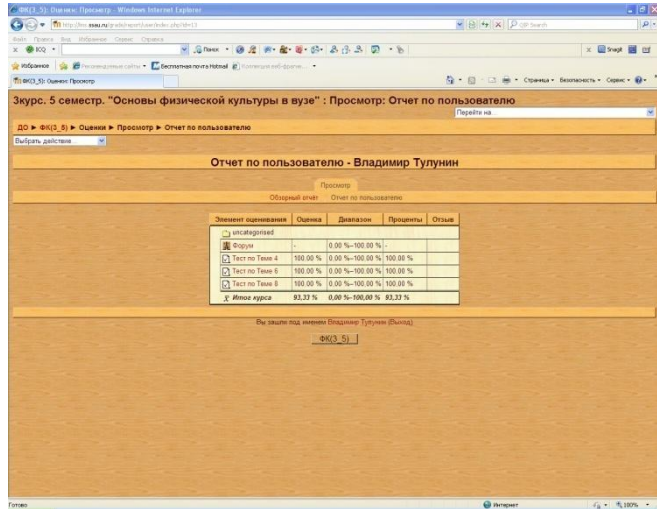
ФК(3_5): Оценки: Просмотр - Windows Internet Explorer

http://lms.ssau.ru/grade/report/user/index.php?id=13

Файл Правка Вид Избранное Сервис Справка

ICQ

Поиск

Избранное

Рекомендуемые сайты

Бесплатная почта Hotmail

Коллекция веб-фрагм...

ФК(3_5): Оценки: Просмотр

Страница Безопасность Сервис

Зкурс. 5 семестр. "Основы физической культуры в вузе" : Просмотр: Отчет по пользователю

Перейти на...

ДО ► ФК(3_5) ► Оценки ► Просмотр ► Отчет по пользователю

Выбрать действие...

Отчет по пользователю - Владимир Тулунин

Просмотр

Обзорный отчет Отчет по пользователю

| Элемент оценивания | Оценка | Диапазон | Проценты | Отзыв |
|---|---|---|---|---|
| uncategorised | | | | |
| Форум | - | 0,00 %–100,00 % | - | |
| Тест по Теме 4 | 100,00 % | 0,00 %–100,00 % | 100,00 % | |
| Тест по Теме 5 | 100,00 % | 0,00 %–100,00 % | 100,00 % | |
| Тест по Теме 6 | 100,00 % | 0,00 %–100,00 % | 100,00 % | |
| Итог курса | 93,33 % | 0,00 %–100,00 % | 93,33 % | |

Вы зашли под именем Владимир Тулунин (Выход)

ФК(3_5)

Готово

Интернет

100%